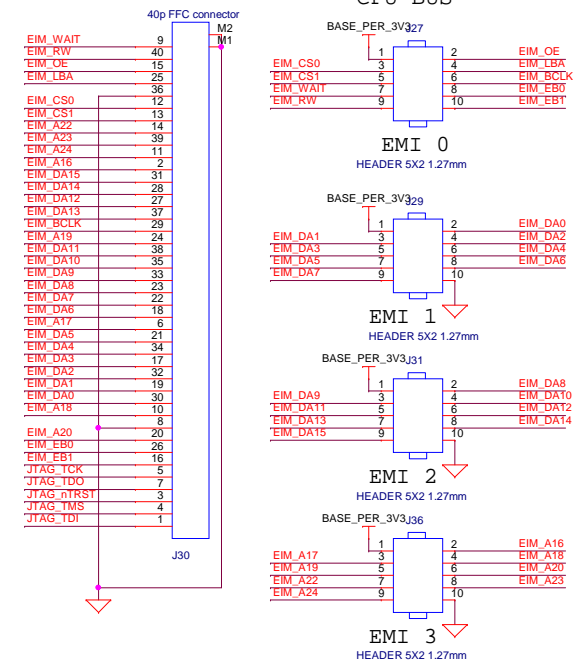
CPU BUS

40p FFC connector
M2
M1

| | |
|---|---|
| EIM_WAIT | 9 |
| EIM_RW | 40 |
| EIM_OE | 15 |
| EIM_LBA | 25 |
| | 36 |
| EIM_CS0 | 12 |
| EIM_CS1 | 13 |
| EIM_A22 | 14 |
| EIM_A23 | 39 |
| EIM_A24 | 11 |
| EIM_A16 | 2 |
| EIM_DA15 | 31 |
| EIM_DA14 | 28 |
| EIM_DA12 | 27 |
| EIM_DA13 | 37 |
| EIM_BCLK | 29 |
| EIM_A19 | 24 |
| EIM_DA11 | 38 |
| EIM_DA10 | 35 |
| EIM_DA9 | 33 |
| EIM_DA8 | 23 |
| EIM_DA7 | 22 |
| EIM_DA6 | 18 |
| EIM_A17 | 6 |
| EIM_DA5 | 21 |
| EIM_DA4 | 34 |
| EIM_DA3 | 17 |
| EIM_DA2 | 32 |
| EIM_DA1 | 19 |
| EIM_DA0 | 30 |
| EIM_A18 | 10 |
| | 8 |
| EIM_A20 | 20 |
| EIM_EB0 | 26 |
| EIM_EB1 | 16 |
| JTAG_TCK | 5 |
| JTAG_TDO | 7 |
| JTAG_nTRST | 3 |
| JTAG_TMS | 4 |
| JTAG_TDI | 1 |

J30

BASE_PER_3V3 J27
1 2 EIM_OE
EIM_CS0 3 4 EIM_LBA
EIM_CS1 5 6 EIM_BCLK
EIM_WAIT 7 8 EIM_EB0
EIM_RW 9 10 EIM_EB1
EMI 0
HEADER 5X2 1.27mm

BASE_PER_3V3 J29
1 2 EIM_DA0
EIM_DA1 3 4 EIM_DA2
EIM_DA3 5 6 EIM_DA4
EIM_DA5 7 8 EIM_DA6
EIM_DA7 9 10
EMI 1
HEADER 5X2 1.27mm

BASE_PER_3V3 J31
1 2 EIM_DA8
EIM_DA9 3 4 EIM_DA10
EIM_DA11 5 6 EIM_DA12
EIM_DA13 7 8 EIM_DA14
EIM_DA15 9 10
EMI 2
HEADER 5X2 1.27mm

BASE_PER_3V3 J36
1 2 EIM_A16
EIM_A17 3 4 EIM_A18
EIM_A19 5 6 EIM_A20
EIM_A22 7 8 EIM_A23
EIM_A24 9 10
EMI 3
HEADER 5X2 1.27mm